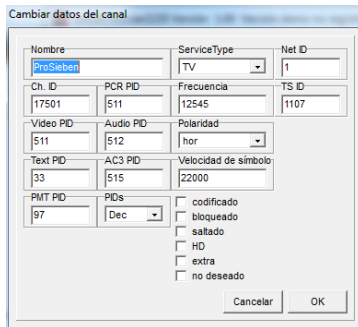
Cambiar datos del canal

Nombre
ProSieben

ServiceType
TV

Net ID
1

Ch. ID
17501

PCR PID
511

Frecuencia
12545

TS ID
1107

Video PID
511

Audio PID
512

Polaridad
hor

Text PID
33

AC3 PID
515

Velocidad de símbolo
22000

PMT PID
97

PIDs
Dec

codificado
bloqueado
saltado
HD
extra
no deseado

Cancelar
OK